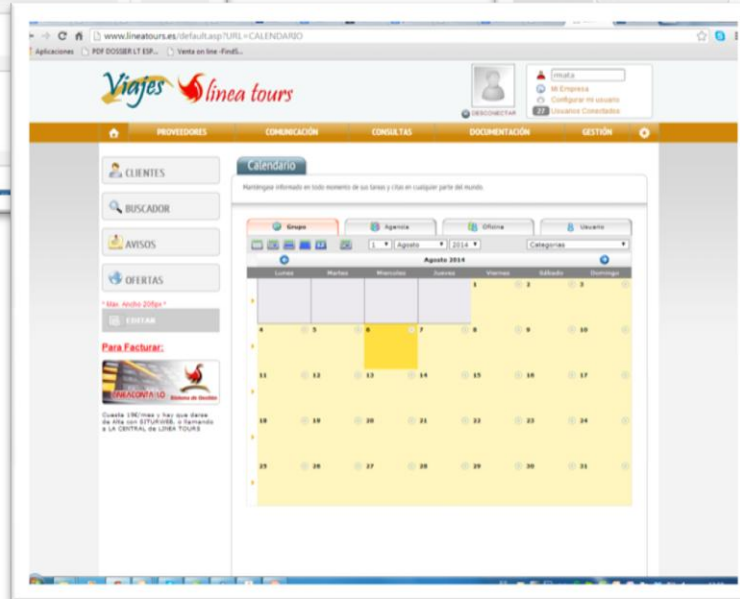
www.lineatours.es/default.asp?URL=CALENDARIO

Aplicaciones PDF DOSSIER LT ESP... Venta on line -FindS...

Viajes línea tours

DESCONECTAR

rmata

Mi Empresa

Configurar mi usuario

27 Usuarios Conectados

PROVEEDORES COMUNICACIÓN CONSULTAS DOCUMENTACIÓN GESTIÓN

CLIENTES

BUSCADOR

AVISOS

OFERTAS

* Max. Ancho 206px *

EDITAR

Para Facturar:

LINEACONTA 10 Sistema de Gestión

Cuesta 19€/mes y hay que darse de Alta con SITURWEB, o llamando a LA CENTRAL de LINEA TOURS

Calendario

Manténgase informado en todo momento de sus tareas y citas en cualquier parte del mundo.

Grupo Agencia Oficina Usuario

1 Agosto 2014 Categorías

Agosto 2014

| Lunes | Martes | Miercoles | Jueves | Viernes | Sábado | Domingo |
|---|---|---|---|---|---|---|
| | | | | 1 | 2 | 3 |
| 4 | 5 | 6 | 7 | 8 | 9 | 10 |
| 11 | 12 | 13 | 14 | 15 | 16 | 17 |
| 18 | 19 | 20 | 21 | 22 | 23 | 24 |
| 25 | 26 | 27 | 28 | 29 | 30 | 31 |